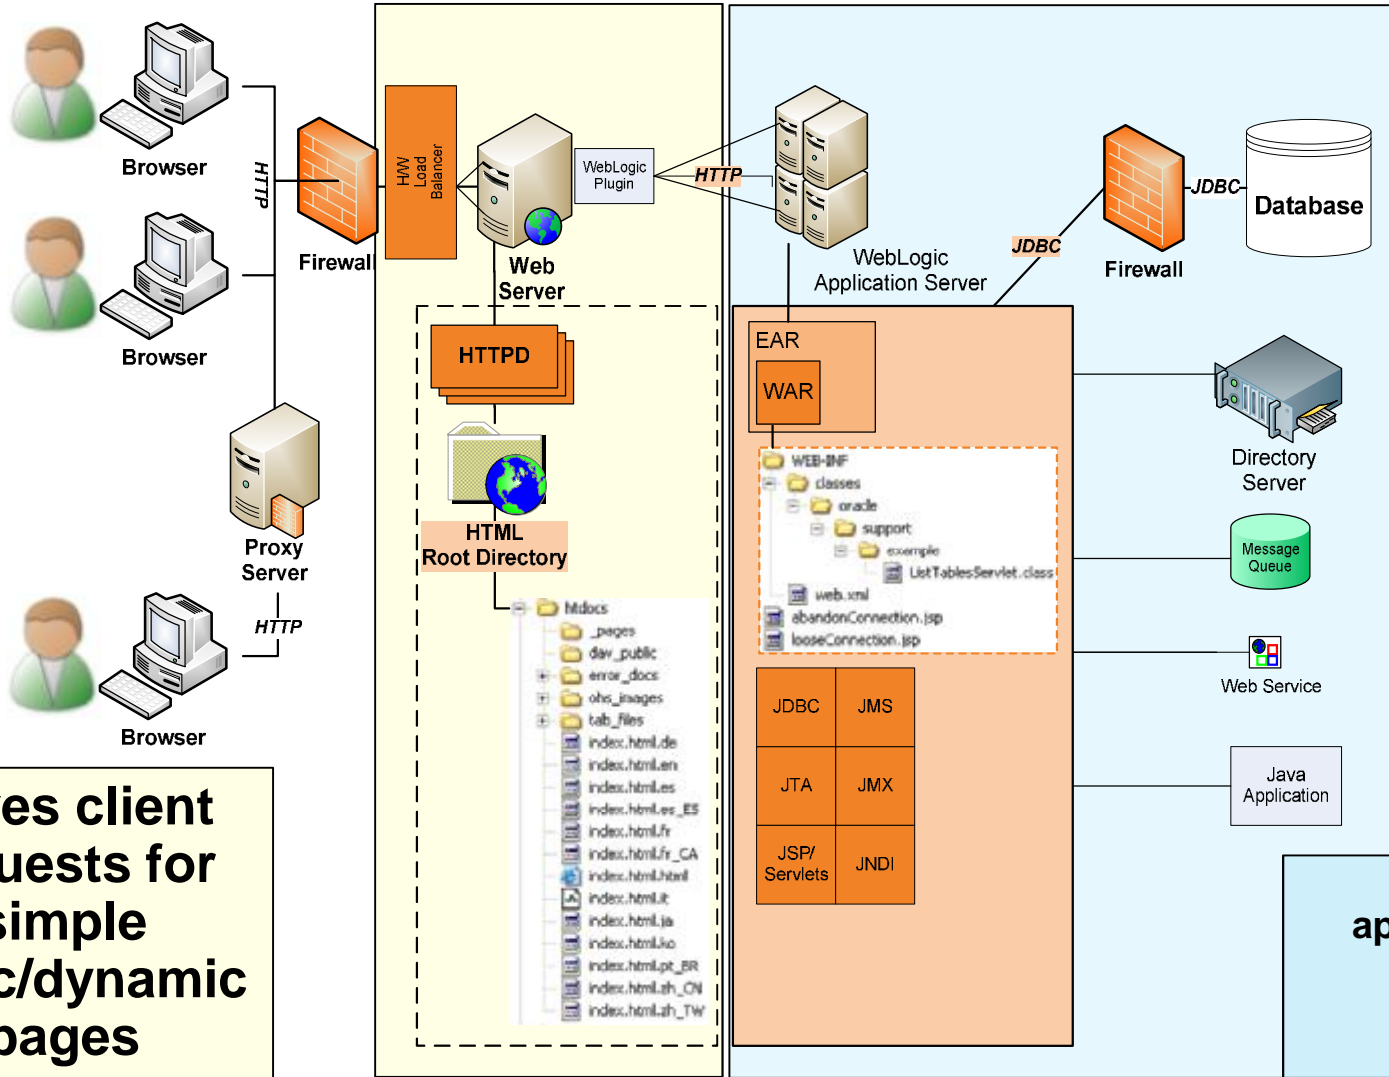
Browser

HTTP

Firewall

H/W Load Balancer

WebLogic Plugin

HTTP

Web Server

Browser

HTTPD

HTML Root Directory

Proxy Server

HTTP

Browser

es client
uests for
simple
c/dynamic
pages

htdocs
_pages
dav_public
error_docs
ohs_images
tab_files
index.html.de
index.html.en
index.html.es
index.html.es_ES
index.html.fr
index.html.fr_CA
index.html.html
index.html.it
index.html.ja
index.html.ko
index.html.pt_BR
index.html.zh_CN
index.html.zh_TW

WebLogic Application Server

JDBC

Firewall

JDBC

Database

EAR

WAR

WEB-INF
classes
oracle
support
example
ListTablesServlet.class
web.xml
abandonConnection.jsp
looseConnection.jsp

Directory Server

Message Queue

Web Service

Java Application

| JDBC | JMS |
|---|---|
| JTA | JMX |
| JSP/ Servlets | JNDI |

ap